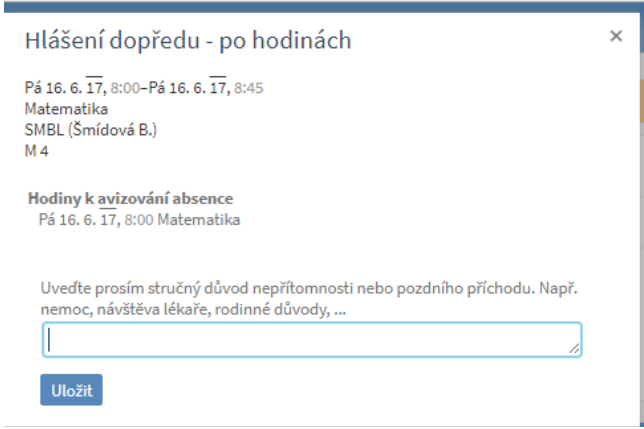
Hlášení dopředu - po hodinách

×

Pá 16. 6. $\overline{17}$, 8:00–Pá 16. 6. $\overline{17}$, 8:45
Matematika
SMBL (Šmídová B.)
M 4

Hodiny k avizování absence
Pá 16. 6. $\overline{17}$, 8:00 Matematika

Uveďte prosím stručný důvod nepřítomnosti nebo pozdního příchodu. Např. nemoc, návštěva lékaře, rodinné důvody, ...

Uložit